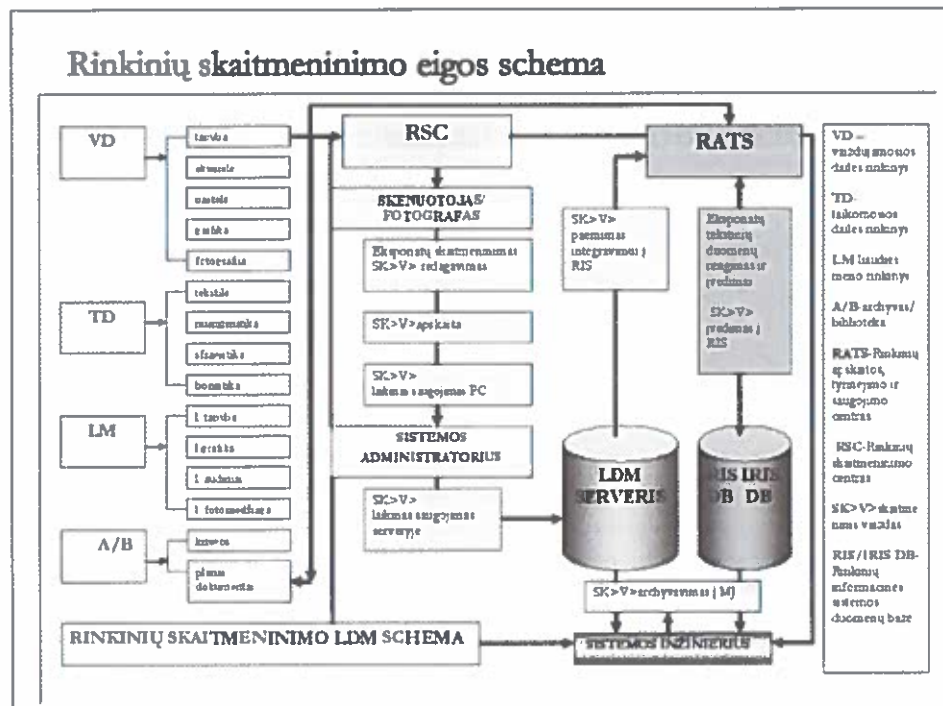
Rinkinių skaitmeninimo eigos schema

VD

tapyba

skulptūra

grafika

fotografija

TD

tekstilė

numizmatika

sfragistika

bonistika

LM

L tapyba

L grafika

L audiniai

L fotomedžiaga

A/B

knygos

planai dokumentai

RSC

SKENUOTOJAS/ FOTOGRAFAS

Eksponatų skaitmeninimas SK>V> redagavimas

SK>V> apskaita

SK>V> laikinas saugojimas PC

SISTEMOS ADMINISTRATORIUS

SK>V> laikinas saugojimas serveryje

LDM SERVERIS

RATS

SK>V> paruošimas integravimui į RIS

Eksponatų tekstinių duomenų rengimas ir įvedimas

SK>V> įvedimas į RIS

RIS IRIS DB DB

SK>V> archyvavimas į MJ

RINKINIŲ SKAITMENINIMO LDM SCHEMA

SISTEMOS INŽINIERIUS

VD – vaizduojamosios dailės rinkinys

TD- taikomosios dailės rinkinys

LM lietuvių meno rinkinys

A/B archyvas/ biblioteka

RATS-Rinkinių apskaitos, tyrinėjimo ir saugojimo centras

RSC-Rinkinių skaitmeninimo centras

SK>V> skaitmeninis vaizdas

RIS/IRIS DB- Rinkinių informacinės sistemos duomenų bazė